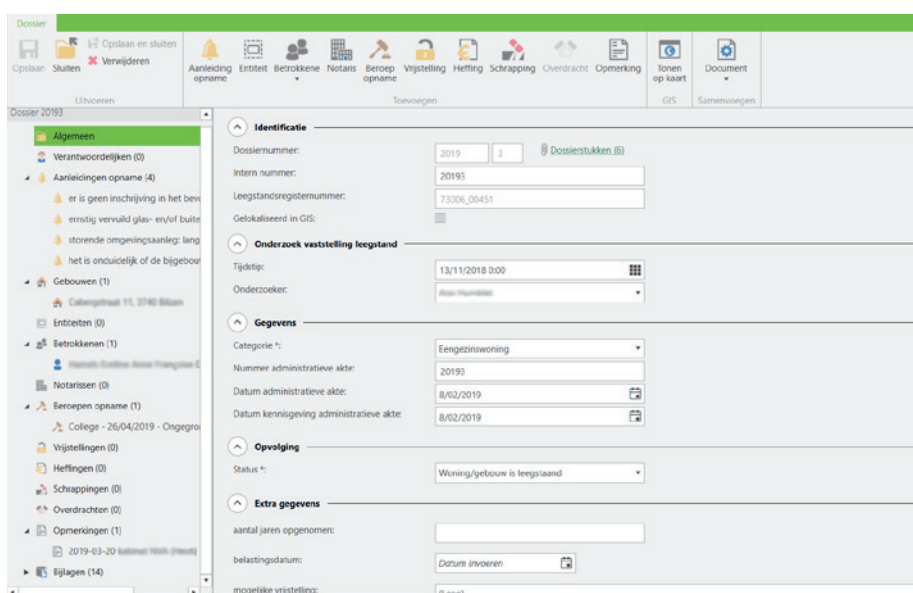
Dossier

Opslaan Sluiten Opslaan en sluiten Verwijderen
Uitvoeren

Aanleiding opname Entiteit Betrokkene Notaris Beroep opname Vrijstelling Heffing Schrapping Overdracht Opmerking
Toevoegen

Tonen op kaart
GIS

Document
Samenvoegen

Dossier 20193

Algemeen
Verantwoordelijken (0)
Aanleidingen opname (4)
er is geen inschrijving in het bev
ernstig vervuild glas- en/of buite
storende omgevingsaanleg: lang
het is onduidelijk of de bijgebou
Gebouwen (1)
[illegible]
Entiteiten (0)
Betrokkenen (1)
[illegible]
Notarissen (0)
Beroepen opname (1)
College - 26/04/2019 - Ongegro
Vrijstellingen (0)
Heffingen (0)
Schrappingen (0)
Overdrachten (0)
Opmerkingen (1)
2019-03-20 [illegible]
Bijlagen (14)

Identificatie
Dossiernummer: 2019 3 Dossierstukken (6)
Intern nummer: 20193
Leegstandsregisternummer: 73006_00451
Gelokaliseerd in GIS:

Onderzoek vaststelling leegstand
Tijdstip: 13/11/2018 0:00
Onderzoeker: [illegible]

Gegevens
Categorie *: Eengezinswoning
Nummer administratieve akte: 20193
Datum administratieve akte: 8/02/2019
Datum kennisgeving administratieve akte: 8/02/2019

Opvolging
Status *: Woning/gebouw is leegstaand

Extra gegevens
aantal jaren opgenomen:
belastingsdatum: Datum invoeren
mogelijke vrijstelling: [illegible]